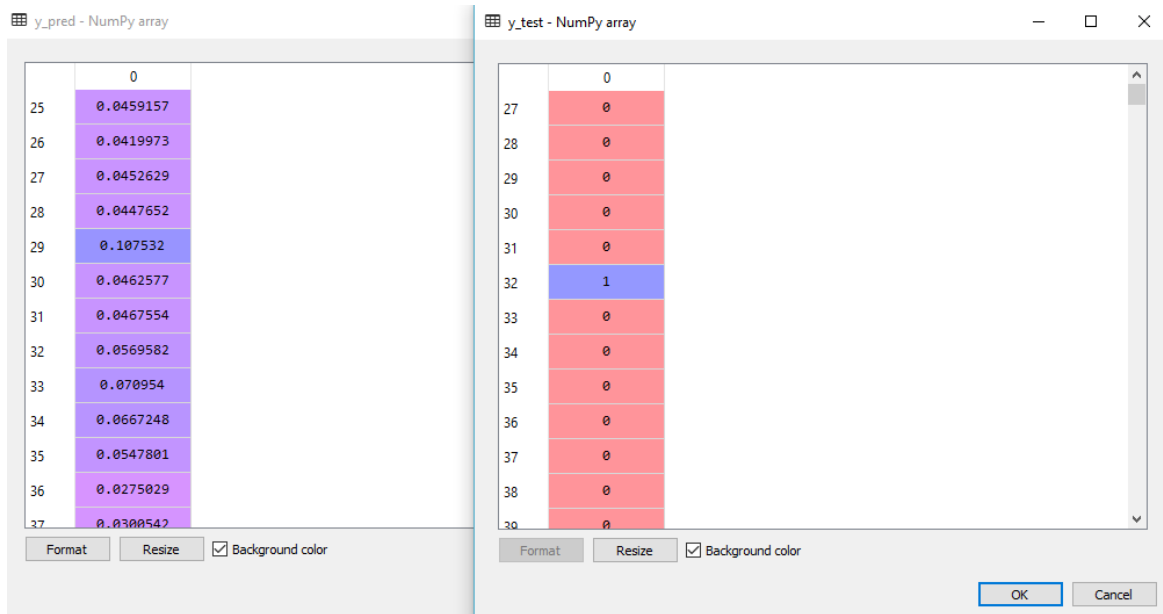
y_pred - NumPy array

| | 0 |
|---|---|
| 25 | 0.0459157 |
| 26 | 0.0419973 |
| 27 | 0.0452629 |
| 28 | 0.0447652 |
| 29 | 0.107532 |
| 30 | 0.0462577 |
| 31 | 0.0467554 |
| 32 | 0.0569582 |
| 33 | 0.070954 |
| 34 | 0.0667248 |
| 35 | 0.0547801 |
| 36 | 0.0275029 |
| 37 | 0.0300542 |

Format Resize Background color

y_test - NumPy array

| | 0 |
|---|---|
| 27 | 0 |
| 28 | 0 |
| 29 | 0 |
| 30 | 0 |
| 31 | 0 |
| 32 | 1 |
| 33 | 0 |
| 34 | 0 |
| 35 | 0 |
| 36 | 0 |
| 37 | 0 |
| 38 | 0 |
| 39 | 0 |

Format Resize Background color

OK Cancel